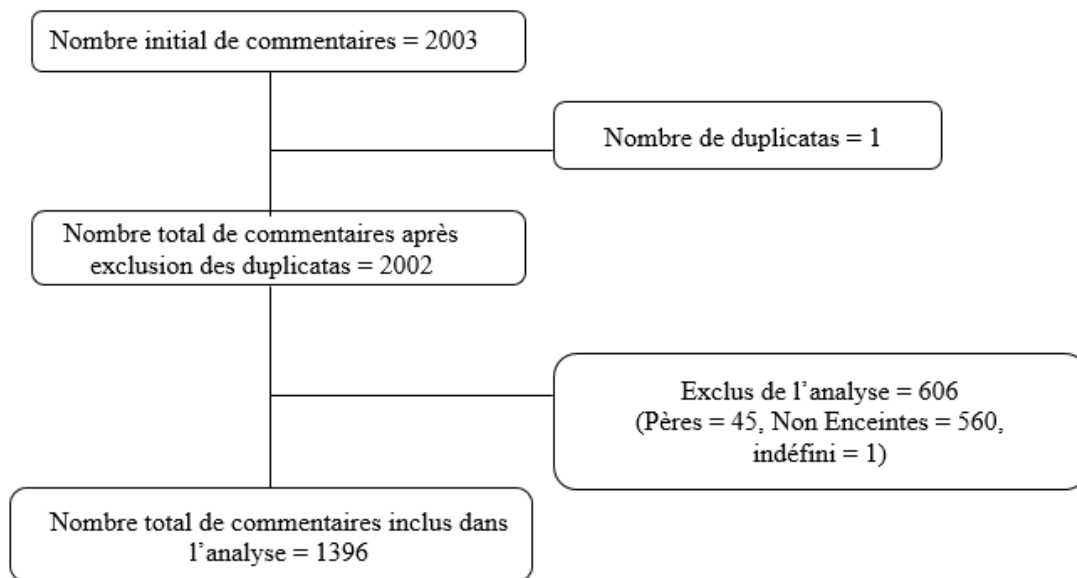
Nombre initial de commentaires = 2003

Nombre de duplicatas = 1

Nombre total de commentaires après exclusion des duplicatas = 2002

Exclus de l’analyse = 606
(Pères = 45, Non Enceintes = 560, indéfini = 1)

Nombre total de commentaires inclus dans l’analyse = 1396